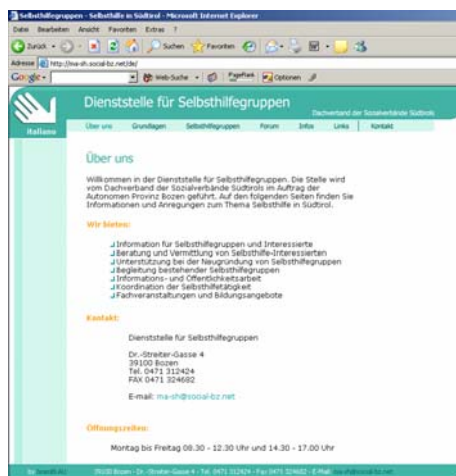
Selbsthilfegruppen - Selbsthilfe in Südtirol - Microsoft Internet Explorer

Datei Bearbeiten Ansicht Favoriten Extras ?

Zurück Suchen Favoriten

Adresse http://ma-sh.social-bz.net/de/

Google Web-Suche PageRank Optionen

Dienststelle für Selbsthilfegruppen

Dachverband der Sozialverbände Südtirols

Italiano

Über uns Grundlagen Selbsthilfegruppen Forum Infos Links Kontakt

Über uns

Willkommen in der Dienststelle für Selbsthilfegruppen. Die Stelle wird vom Dachverband der Sozialverbände Südtirols im Auftrag der Autonomen Provinz Bozen geführt. Auf den folgenden Seiten finden Sie Informationen und Anregungen zum Thema Selbsthilfe in Südtirol.

Wir bieten:

Information für Selbsthilfegruppen und Interessierte
Beratung und Vermittlung von Selbsthilfe-Interessierten
Unterstützung bei der Neugründung von Selbsthilfegruppen
Begleitung bestehender Selbsthilfegruppen
Informations- und Öffentlichkeitsarbeit
Koordination der Selbsthilfetätigkeit
Fachveranstaltungen und Bildungsangebote

Kontakt:

Dienststelle für Selbsthilfegruppen

Dr.-Streiter-Gasse 4
39100 Bozen
Tel. 0471 312424
FAX 0471 324682

E-mail: ma-sh@social-bz.net

Öffnungszeiten:

Montag bis Freitag 08.30 - 12.30 Uhr und 14.30 - 17.00 Uhr

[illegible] 39100 Bozen - Dr.-Streiter-Gasse 4 - Tel. 0471 312424 - Fax 0471 324682 - E-Mail: ma-sh@social-bz.net